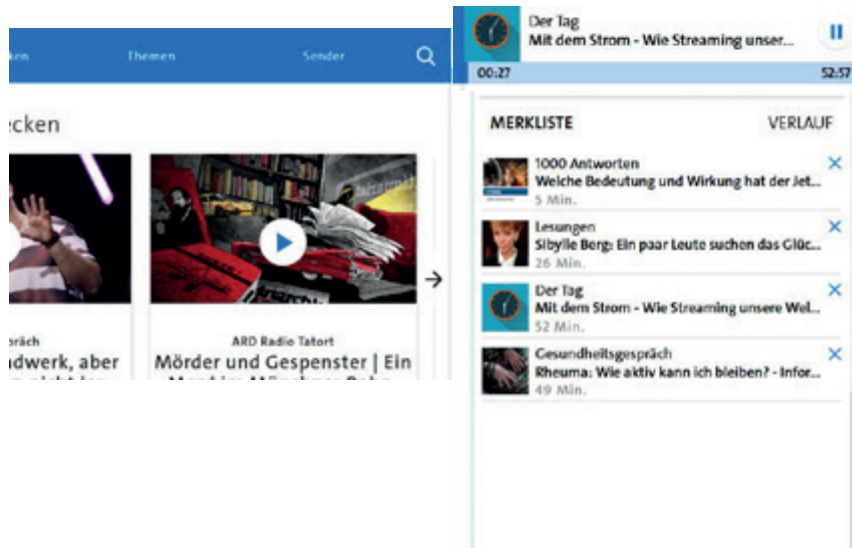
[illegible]en Themen Sender

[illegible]ecken

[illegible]räch
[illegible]dwerk, aber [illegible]

ARD Radio Tatort
Mörder und Gespenster | Ein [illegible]

Der Tag
Mit dem Strom - Wie Streaming unser...
00:27 52:57

MERKLISTE VERLAUF

1000 Antworten
Weiche Bedeutung und Wirkung hat der Jet...
5 Min.

Lesungen
Sibylle Berg: Ein paar Leute suchen das Glüc...
26 Min.

Der Tag
Mit dem Strom - Wie Streaming unsere Wel...
52 Min.

Gesundheitsgespräch
Rheuma: Wie aktiv kann ich bleiben? - Infor...
49 Min.